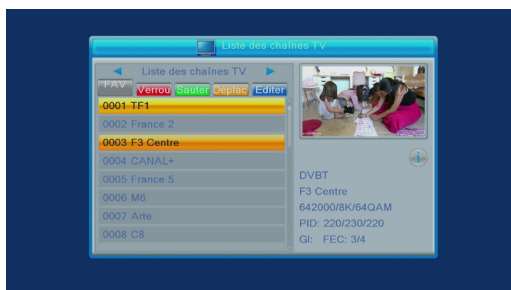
Liste des chaînes TV

Liste des chaînes TV

FAV Verrou Sauter Déplac Editer

0001 TF1
0002 France 2
0003 F3 Centre
0004 CANAL+
0005 France 5
0006 M6
0007 Arte
0008 C8

DVBT
F3 Centre
642000/8K/64QAM
PID: 220/230/220
GI: FEC: 3/4